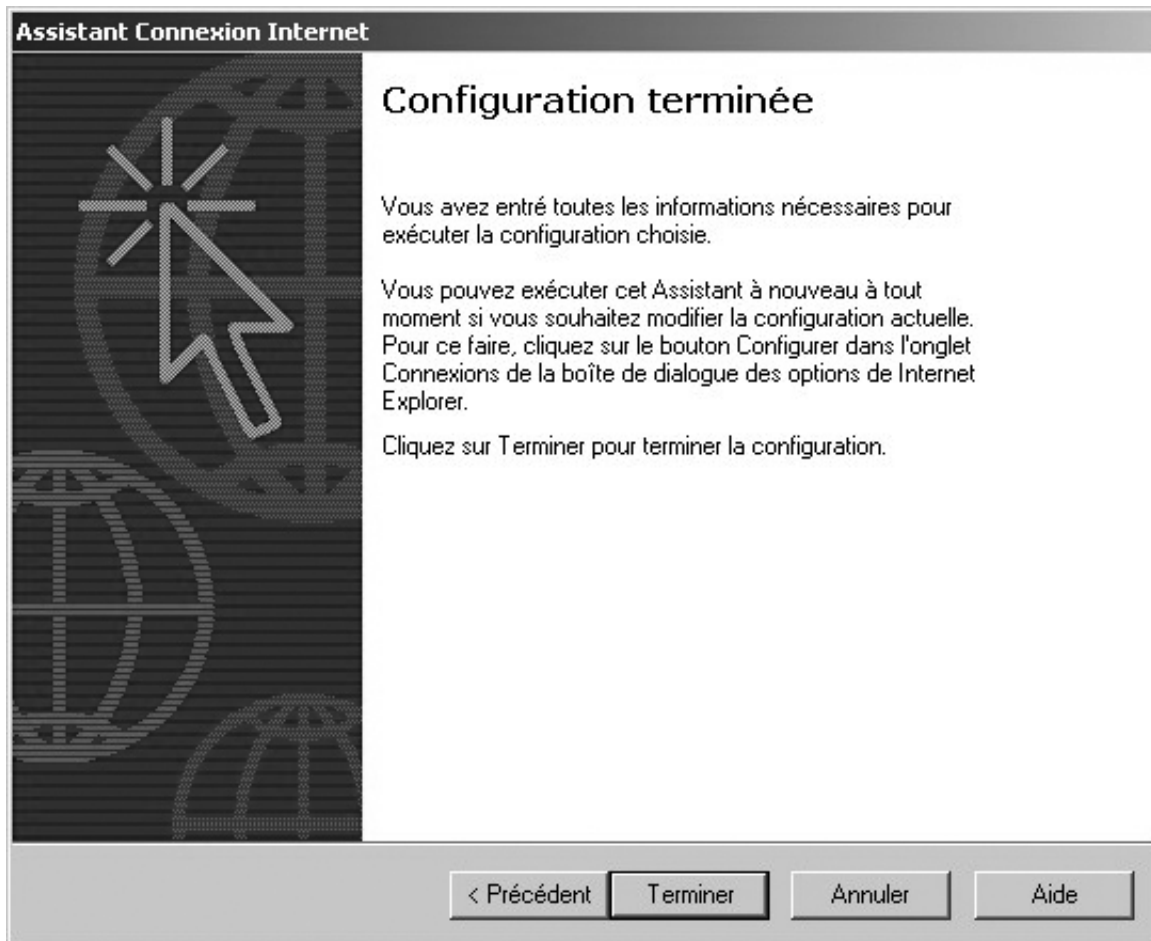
Assistant Connexion Internet

Configuration terminée

Vous avez entré toutes les informations nécessaires pour exécuter la configuration choisie.

Vous pouvez exécuter cet Assistant à nouveau à tout moment si vous souhaitez modifier la configuration actuelle. Pour ce faire, cliquez sur le bouton Configurer dans l'onglet Connexions de la boîte de dialogue des options de Internet Explorer.

Cliquez sur Terminer pour terminer la configuration.

< Précédent | Terminer | Annuler | Aide